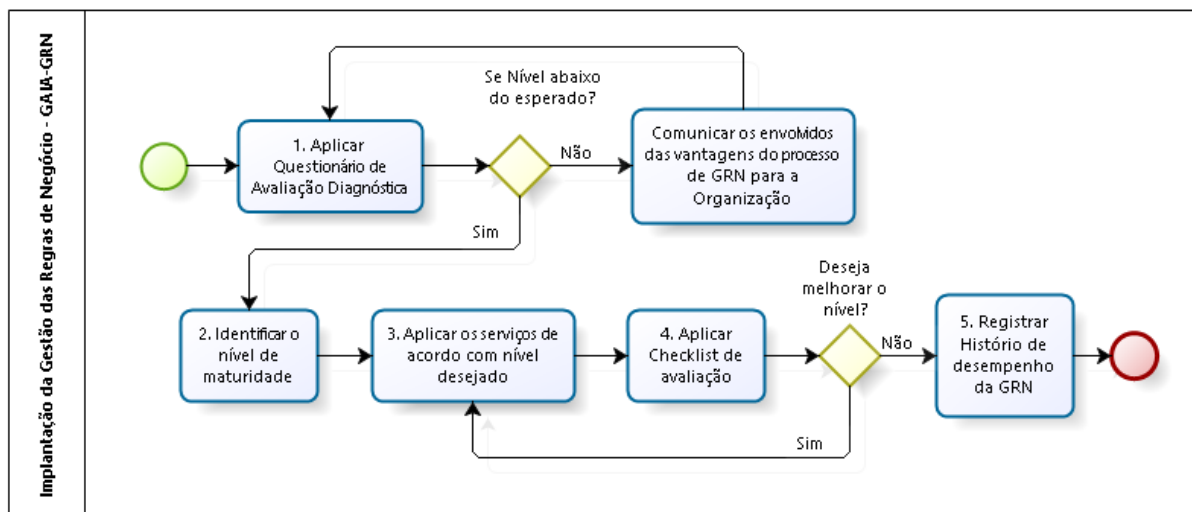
Implantação da Gestão das Regras de Negócio - GAIA-GRN

1. Aplicar Questionário de Avaliação Diagnóstica

Se Nível abaixo do esperado?

Não

Comunicar os envolvidos das vantagens do processo de GRN para a Organização

Sim

2. Identificar o nível de maturidade

3. Aplicar os serviços de acordo com nível desejado

4. Aplicar Checklist de avaliação

Deseja melhorar o nível?

Não

5. Registrar Histórico de desempenho da GRN

Sim